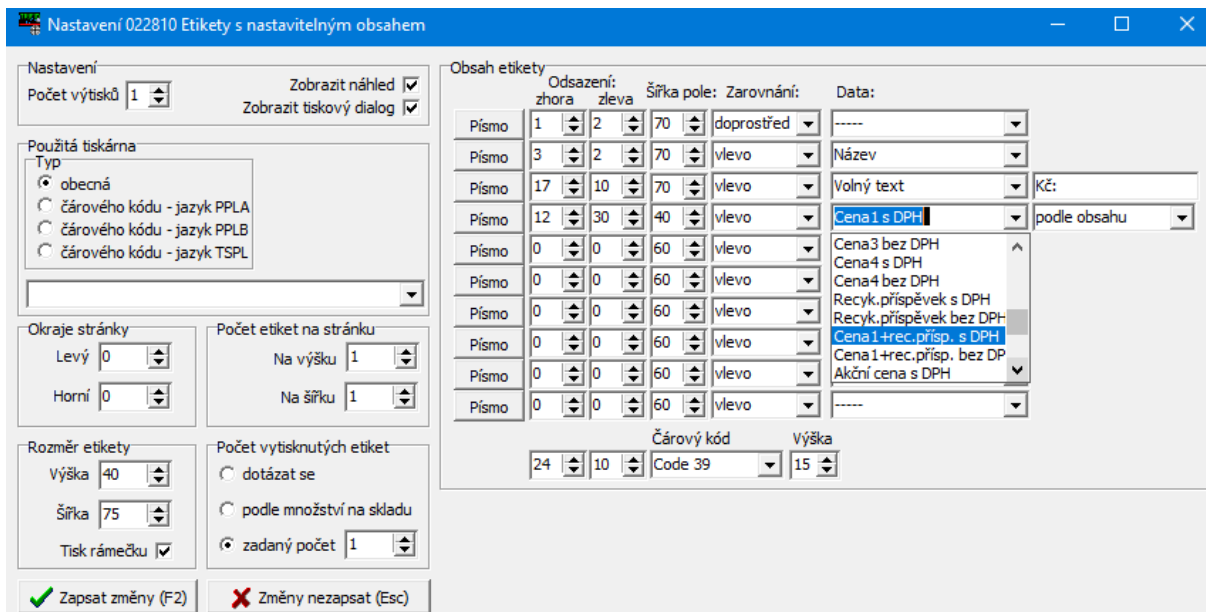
Nastavení 022810 Etikety s nastavitelným obsahem

Nastavení
Počet výtisků 1
Zobrazit náhled
Zobrazit tiskový dialog

Použitá tiskárna
Typ
obecná
čárového kódu - jazyk PPLA
čárového kódu - jazyk PPLB
čárového kódu - jazyk TSPL

Okraje stránky
Levý 0
Horní 0

Počet etiket na stránku
Na výšku 1
Na šířku 1

Rozměr etikety
Výška 40
Šířka 75
Tisk rámečku

Počet vytisknutých etiket
dotázat se
podle množství na skladu
zadaný počet 1

Zapsat změny (F2)
Změny nezapsat (Esc)

Obsah etikety
Odsazení:
zhora zleva Šířka pole: Zarovnání: Data:

| | zhora | zleva | Šířka pole | Zarovnání | Data | |
|---|---|---|---|---|---|---|
| Písmo | 1 | 2 | 70 | doprostřed | ----- | |
| Písmo | 3 | 2 | 70 | vlevo | Název | |
| Písmo | 17 | 10 | 70 | vlevo | Volný text | Kč: |
| Písmo | 12 | 30 | 40 | vlevo | Cena1 s DPH | podle obsahu |
| Písmo | 0 | 0 | 60 | vlevo | | |
| Písmo | 0 | 0 | 60 | vlevo | | |
| Písmo | 0 | 0 | 60 | vlevo | | |
| Písmo | 0 | 0 | 60 | vlevo | | |
| Písmo | 0 | 0 | 60 | vlevo | | |
| Písmo | 0 | 0 | 60 | vlevo | ----- | |

Cena3 bez DPH
Cena4 s DPH
Cena4 bez DPH
Recyk.příspěvek s DPH
Recyk.příspěvek bez DPH
Cena1+rec.přísp. s DPH
Cena1+rec.přísp. bez DP
Akční cena s DPH

Čárový kód Výška
24 10 Code 39 15